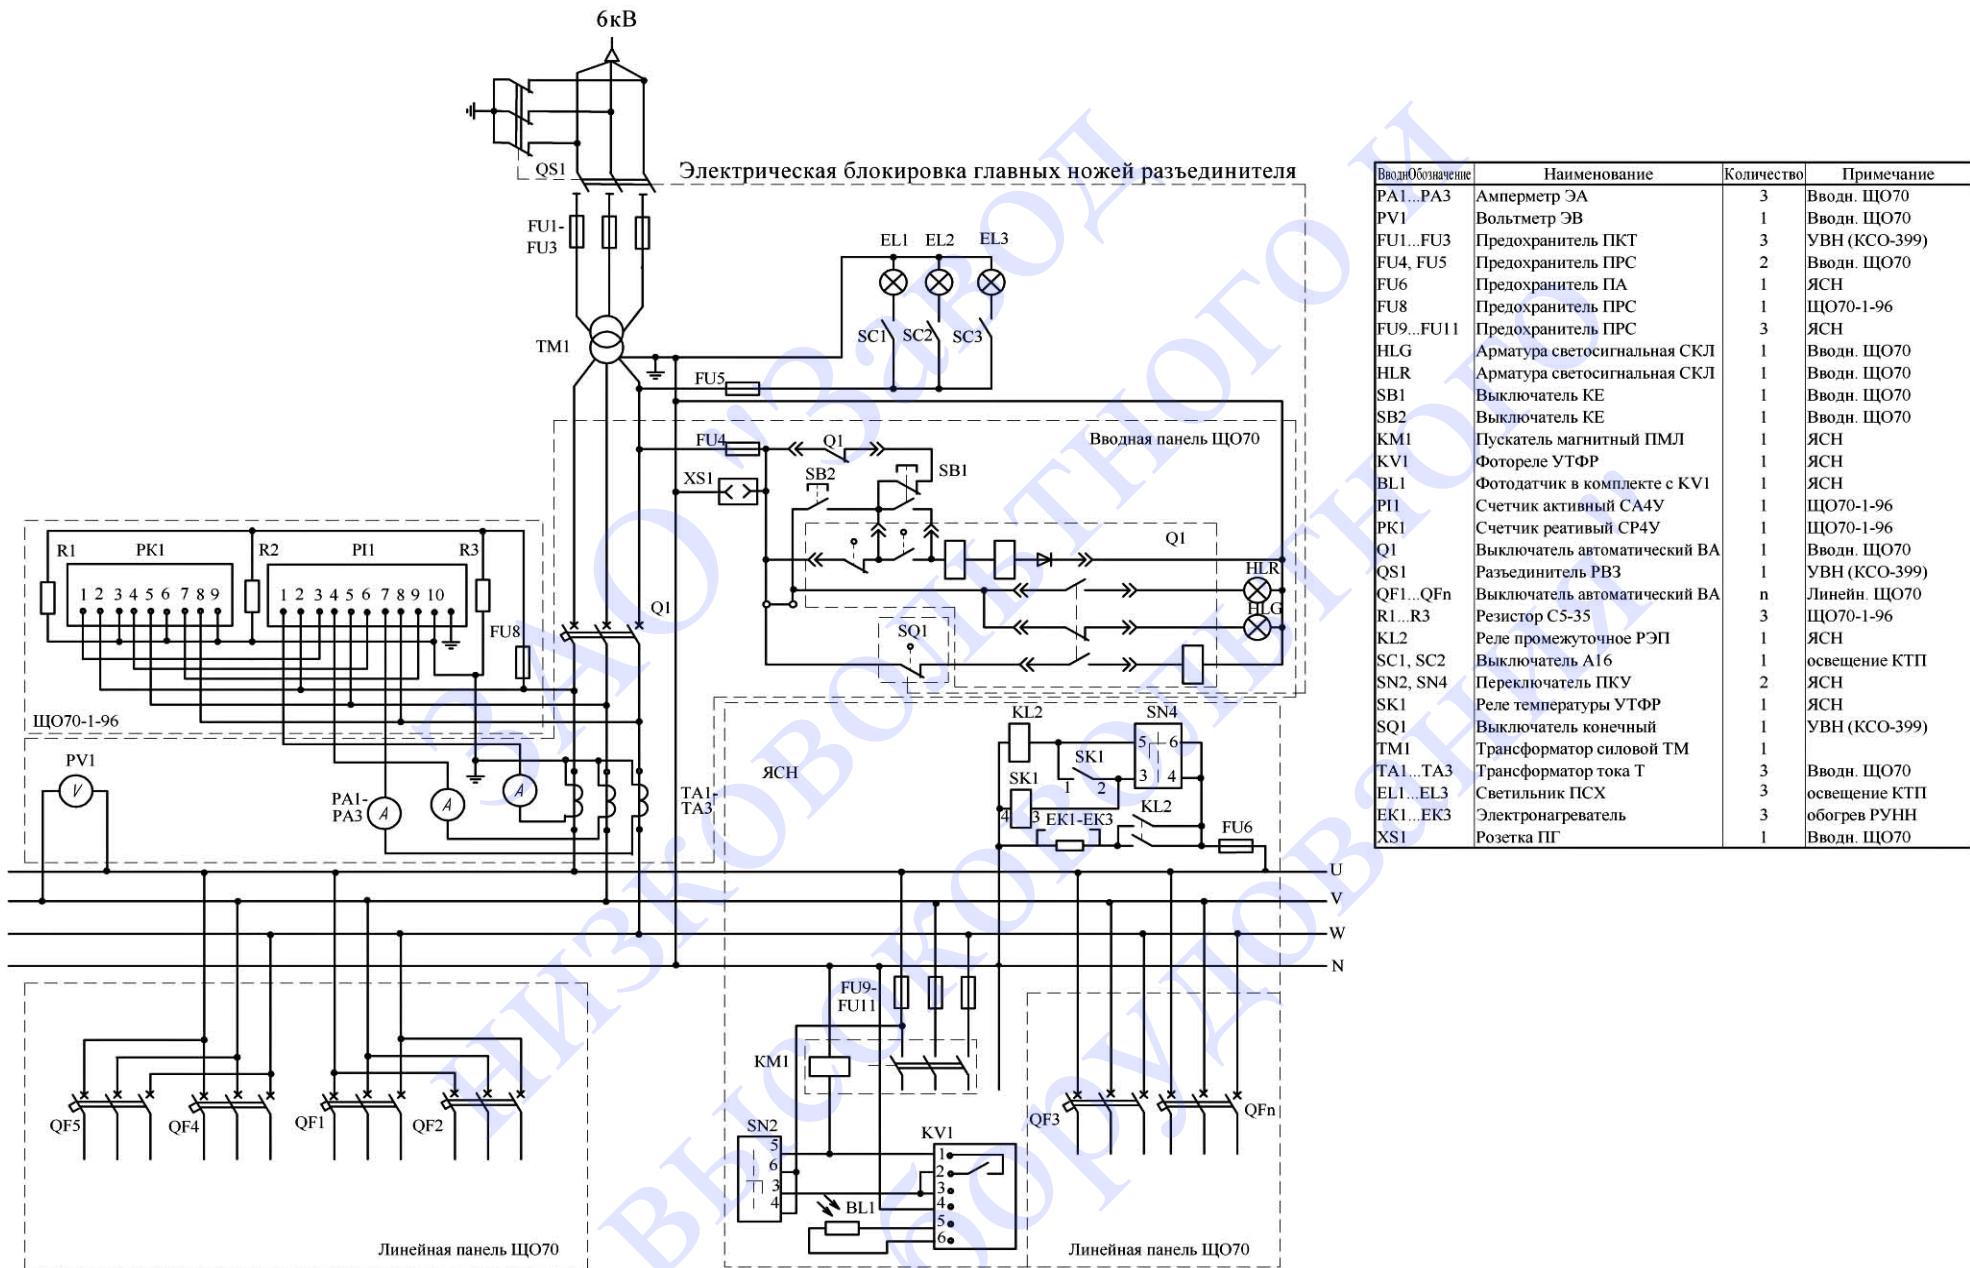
6кВ

QS1

Электрическая блокировка главных ножей разъединителя

FU1-FU3

EL1 EL2 EL3

SC1 SC2 SC3

TM1

FU5

FU4 Q1

Вводная панель ЩО70

XS1

SB2 SB1

Q1

HLR

HLG

SQ1

R1 PK1 R2 PI1 R3

1 2 3 4 5 6 7 8 9

1 2 3 4 5 6 7 8 9 10

Q1

FU8

ЩО70-1-96

PV1

PA1-PA3

TA1-TA3

ЯСН

KL2 SN4

SK1

5 6

3 4

SK1

1 2

KL2

4 3 EK1-EK3

FU6

U

V

W

N

FU9-FU11

KM1

SN2

5 6 3 4

KV1

1 2 3 4 5 6

BL1

QF5 QF4 QF1 QF2

QF3 QFn

Линейная панель ЩО70

Линейная панель ЩО70

| ВводнОбозначение | Наименование | Количество | Примечание |
|---|---|---|---|
| PA1...PA3 | Амперметр ЭА | 3 | Вводн. ЩО70 |
| PV1 | Вольтметр ЭВ | 1 | Вводн. ЩО70 |
| FU1...FU3 | Предохранитель ПКТ | 3 | УВН (КСО-399) |
| FU4, FU5 | Предохранитель ПРС | 2 | Вводн. ЩО70 |
| FU6 | Предохранитель ПА | 1 | ЯСН |
| FU8 | Предохранитель ПРС | 1 | ЩО70-1-96 |
| FU9...FU11 | Предохранитель ПРС | 3 | ЯСН |
| HLG | Арматура светосигнальная СКЛ | 1 | Вводн. ЩО70 |
| HLR | Арматура светосигнальная СКЛ | 1 | Вводн. ЩО70 |
| SB1 | Выключатель КЕ | 1 | Вводн. ЩО70 |
| SB2 | Выключатель КЕ | 1 | Вводн. ЩО70 |
| KM1 | Пускатель магнитный ПМЛ | 1 | ЯСН |
| KV1 | Фотореле УТФР | 1 | ЯСН |
| BL1 | Фотодатчик в комплекте с KV1 | 1 | ЯСН |
| PI1 | Счетчик активный СА4У | 1 | ЩО70-1-96 |
| PK1 | Счетчик реативый СР4У | 1 | ЩО70-1-96 |
| Q1 | Выключатель автоматический ВА | 1 | Вводн. ЩО70 |
| QS1 | Разъединитель РВЗ | 1 | УВН (КСО-399) |
| QF1...QFn | Выключатель автоматический ВА | n | Линейн. ЩО70 |
| R1...R3 | Резистор С5-35 | 3 | ЩО70-1-96 |
| KL2 | Реле промежуточное РЭП | 1 | ЯСН |
| SC1, SC2 | Выключатель А16 | 1 | освещение КТП |
| SN2, SN4 | Переключатель ПКУ | 2 | ЯСН |
| SK1 | Реле температуры УТФР | 1 | ЯСН |
| SQ1 | Выключатель конечный | 1 | УВН (КСО-399) |
| TM1 | Трансформатор силовой ТМ | 1 | |
| TA1...TA3 | Трансформатор тока Т | 3 | Вводн. ЩО70 |
| EL1...EL3 | Светильник ПСХ | 3 | освещение КТП |
| EK1...EK3 | Электронагреватель | 3 | обогрев РУНН |
| XS1 | Розетка ПГ | 1 | Вводн. ЩО70 |